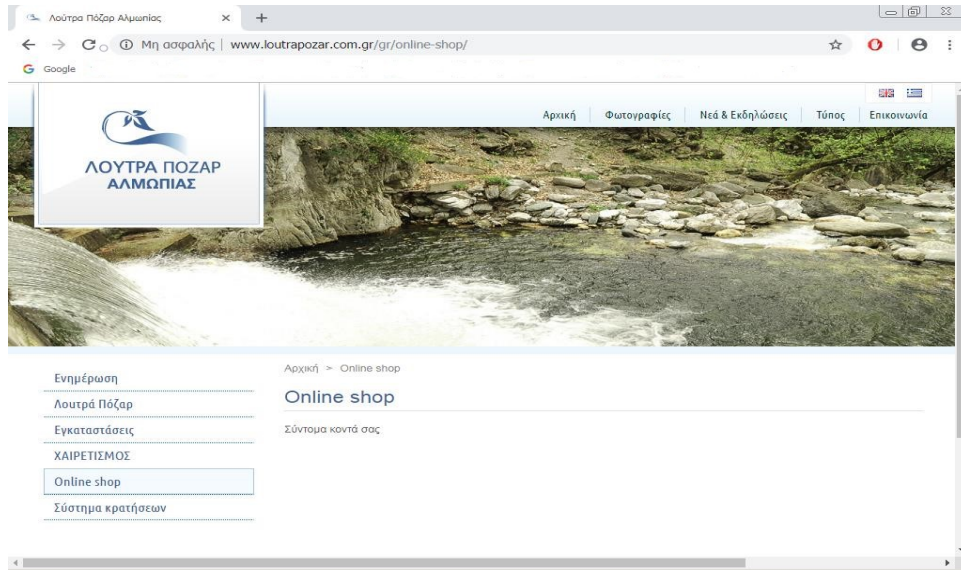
Λούτρα Πόζαρ Αλμωπίας ×

Μη ασφαλής | www.loutrapozar.com.gr/gr/online-shop/

Google

ΛΟΥΤΡΑ ΠΟΖΑΡ
ΑΛΜΩΠΙΑΣ

Αρχική | Φωτογραφίες | Νεά & Εκδηλώσεις | Τύπος | Επικοινωνία

Ενημέρωση
Λουτρά Πόζαρ
Εγκαταστάσεις
ΧΑΙΡΕΤΙΣΜΟΣ
Online shop
Σύστημα κρατήσεων

Αρχική > Online shop

Online shop

Σύντομα κοντά σας